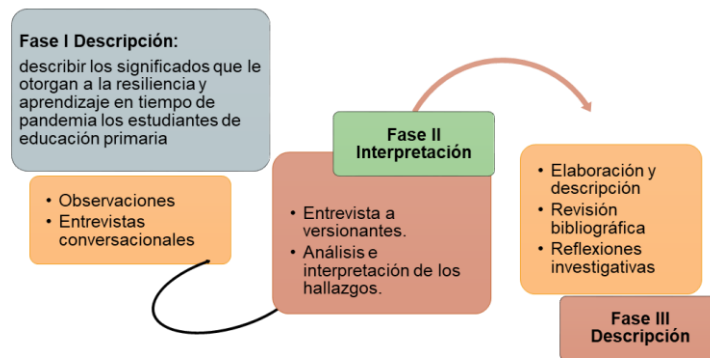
Fase I Descripción:

describir los significados que le otorgan a la resiliencia y aprendizaje en tiempo de pandemia los estudiantes de educación primaria

- Observaciones
- Entrevistas conversacionales

Fase II Interpretación

- Entrevista a versionantes.
- Análisis e interpretación de los hallazgos.

- Elaboración y descripción
- Revisión bibliográfica
- Reflexiones investigativas

Fase III Descripción